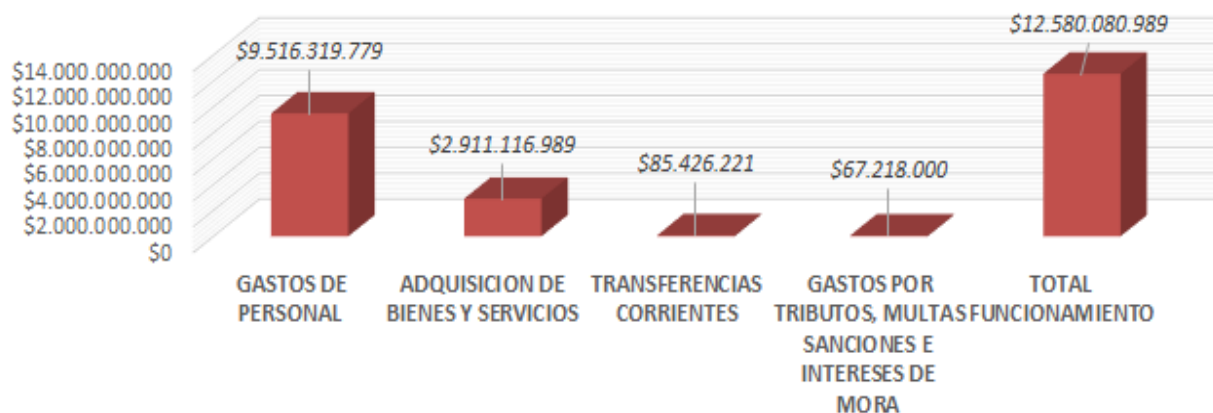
$14.000.000.000
$12.000.000.000
$10.000.000.000
$8.000.000.000
$6.000.000.000
$4.000.000.000
$2.000.000.000
$0

$9.516.319.779
$2.911.116.989
$85.426.221
$67.218.000
$12.580.080.989

GASTOS DE PERSONAL
ADQUISICION DE BIENES Y SERVICIOS
TRANSFERENCIAS CORRIENTES
GASTOS POR TRIBUTOS, MULTAS SANCIONES E INTERESES DE MORA
TOTAL FUNCIONAMIENTO